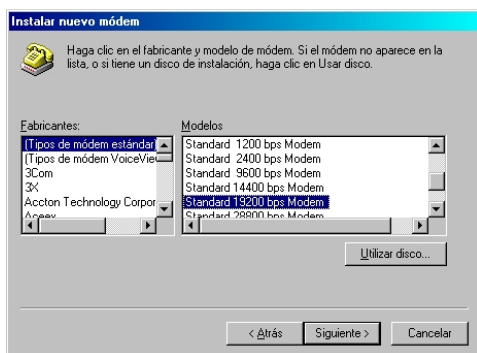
Instalar nuevo módem

Haga clic en el fabricante y modelo de módem. Si el módem no aparece en la lista, o si tiene un disco de instalación, haga clic en Usar disco.

Fabricantes:
(Tipos de módem estándar
(Tipos de módem VoiceVie
3Com
3X
Accton Technology Corpor
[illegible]

Modelos
Standard 1200 bps Modem
Standard 2400 bps Modem
Standard 9600 bps Modem
Standard 14400 bps Modem
Standard 19200 bps Modem
Standard 28800 bps Modem

Utilizar disco...

< Atrás
Siguiente >
Cancelar